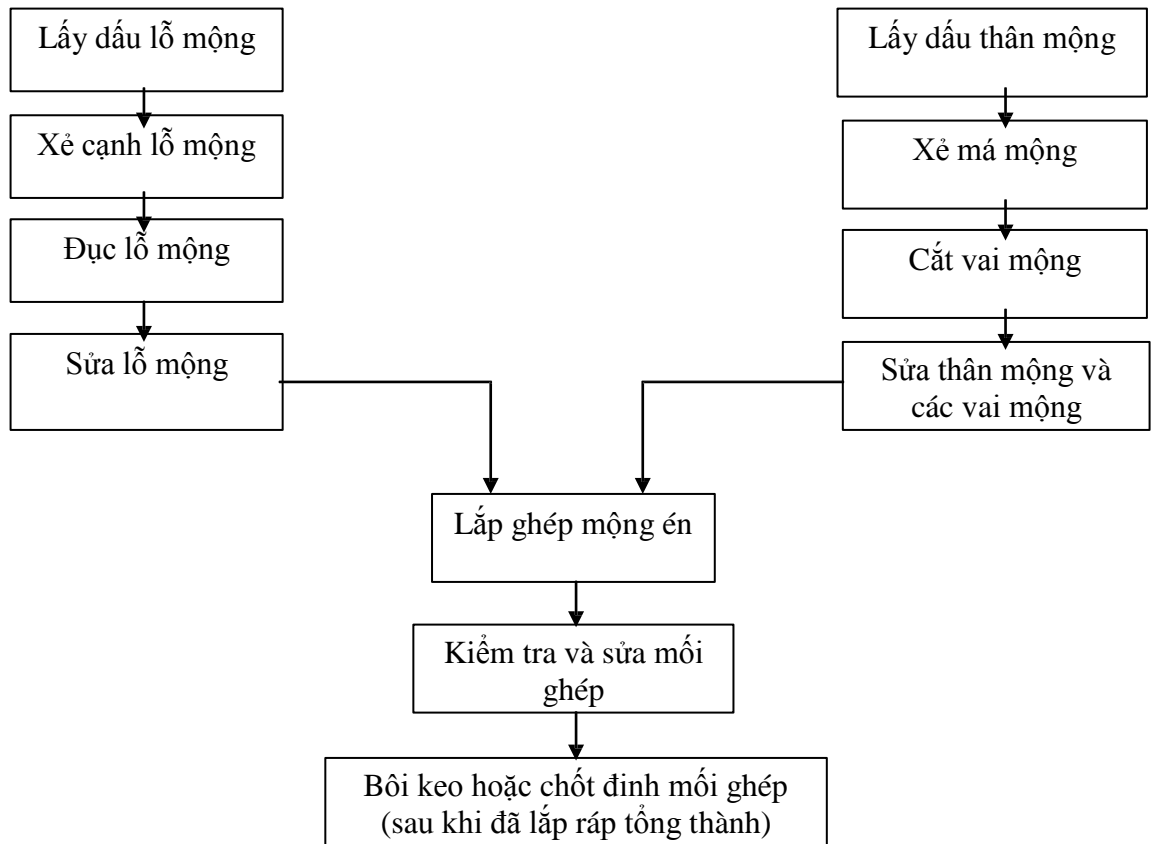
Lấy dấu lỗ mộng

Xẻ cạnh lỗ mộng

Đục lỗ mộng

Sửa lỗ mộng

Lấy dấu thân mộng

Xẻ má mộng

Cắt vai mộng

Sửa thân mộng và các vai mộng

Lắp ghép mộng én

Kiểm tra và sửa mối ghép

Bôi keo hoặc chốt đinh mối ghép (sau khi đã lắp ráp tổng thành)